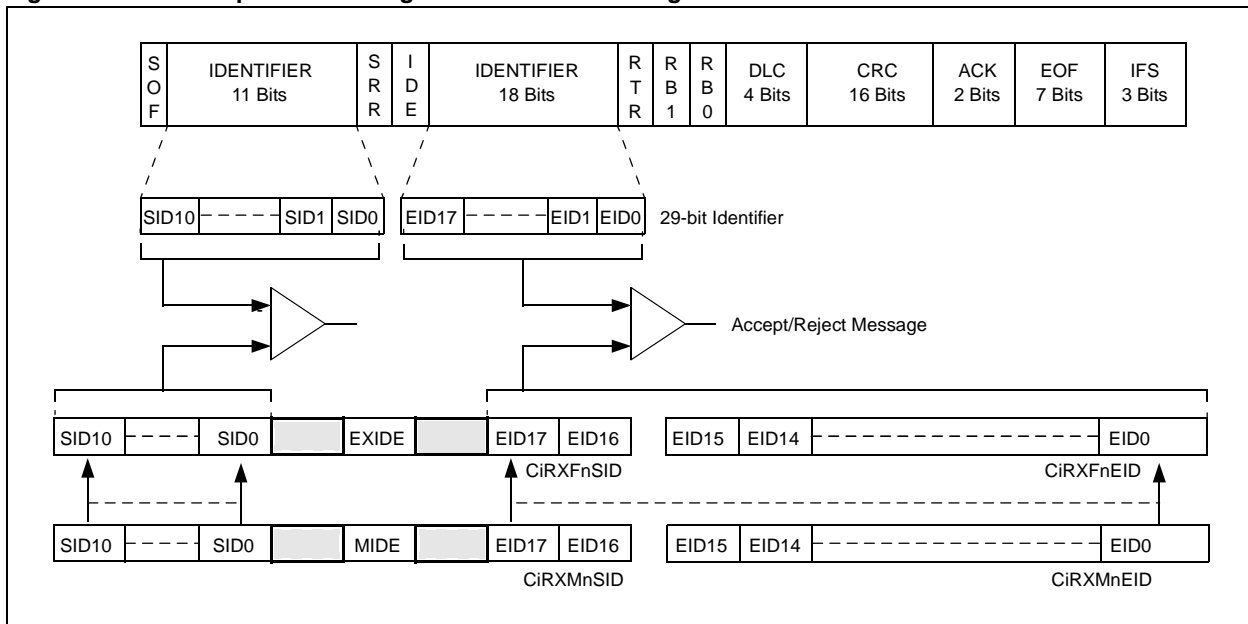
S O F

IDENTIFIER 11 Bits

S R R

I D E

IDENTIFIER 18 Bits

R T R

R B 1

R B 0

DLC 4 Bits

CRC 16 Bits

ACK 2 Bits

EOF 7 Bits

IFS 3 Bits

SID10 SID1 SID0

EID17 EID1 EID0

29-bit Identifier

Accept/Reject Message

SID10 SID0 EXIDE EID17 EID16

CiRXFnSID

EID15 EID14 EID0

CiRXFnEID

SID10 SID0 MIDE EID17 EID16

CiRXMnSID

EID15 EID14 EID0

CiRXMnEID